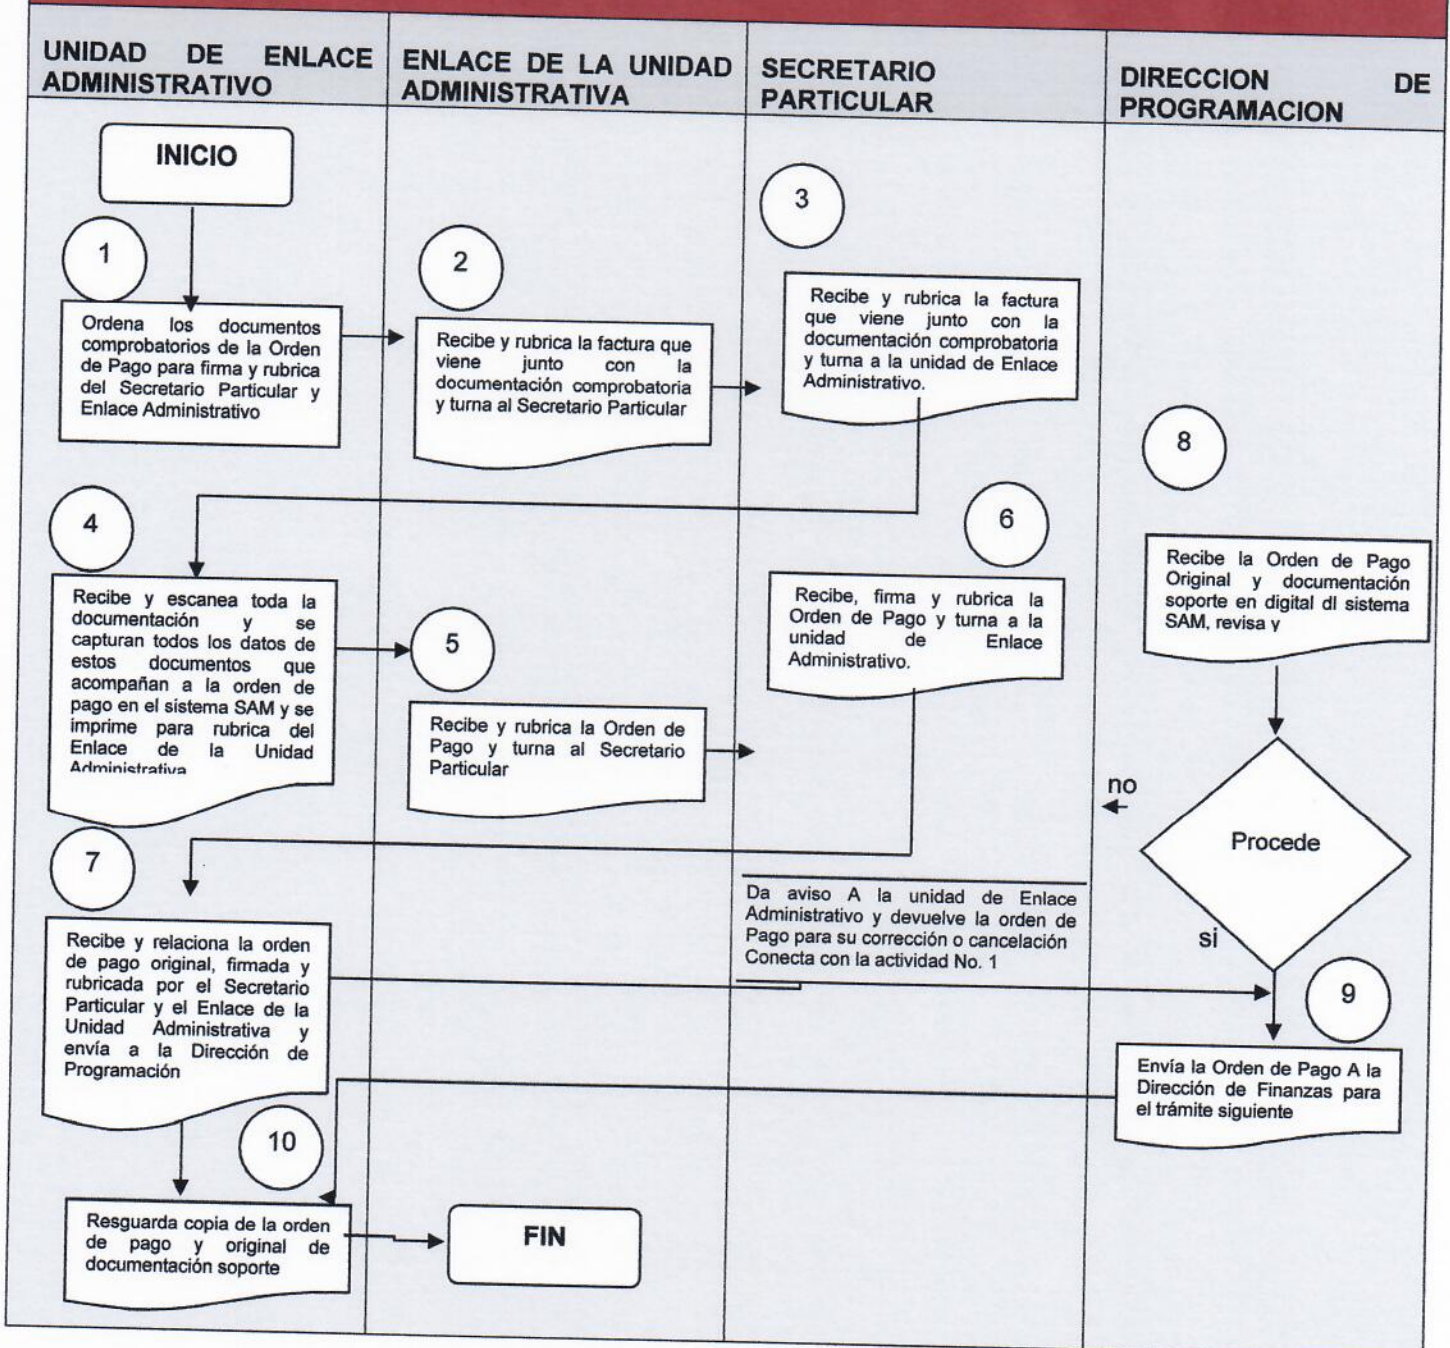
UNIDAD DE ENLACE ADMINISTRATIVO

ENLACE DE LA UNIDAD ADMINISTRATIVA

SECRETARIO PARTICULAR

DIRECCION DE PROGRAMACION

INICIO

1

Ordena los documentos comprobatorios de la Orden de Pago para firma y rubrica del Secretario Particular y Enlace Administrativo

2

Recibe y rubrica la factura que viene junto con la documentación comprobatoria y turna al Secretario Particular

3

Recibe y rubrica la factura que viene junto con la documentación comprobatoria y turna a la unidad de Enlace Administrativo.

8

4

Recibe y escanea toda la documentación y se capturan todos los datos de estos documentos que acompañan a la orden de pago en el sistema SAM y se imprime para rubrica del Enlace de la Unidad Administrativa

5

Recibe y rubrica la Orden de Pago y turna al Secretario Particular

6

Recibe, firma y rubrica la Orden de Pago y turna a la unidad de Enlace Administrativo.

Recibe la Orden de Pago Original y documentación soporte en digital dl sistema SAM, revisa y

no

Procede

si

7

Recibe y relaciona la orden de pago original, firmada y rubricada por el Secretario Particular y el Enlace de la Unidad Administrativa y envía a la Dirección de Programación

Da aviso A la unidad de Enlace Administrativo y devuelve la orden de Pago para su corrección o cancelación Conecta con la actividad No. 1

9

Envía la Orden de Pago A la Dirección de Finanzas para el trámite siguiente

10

Resguarda copia de la orden de pago y original de documentación soporte

FIN